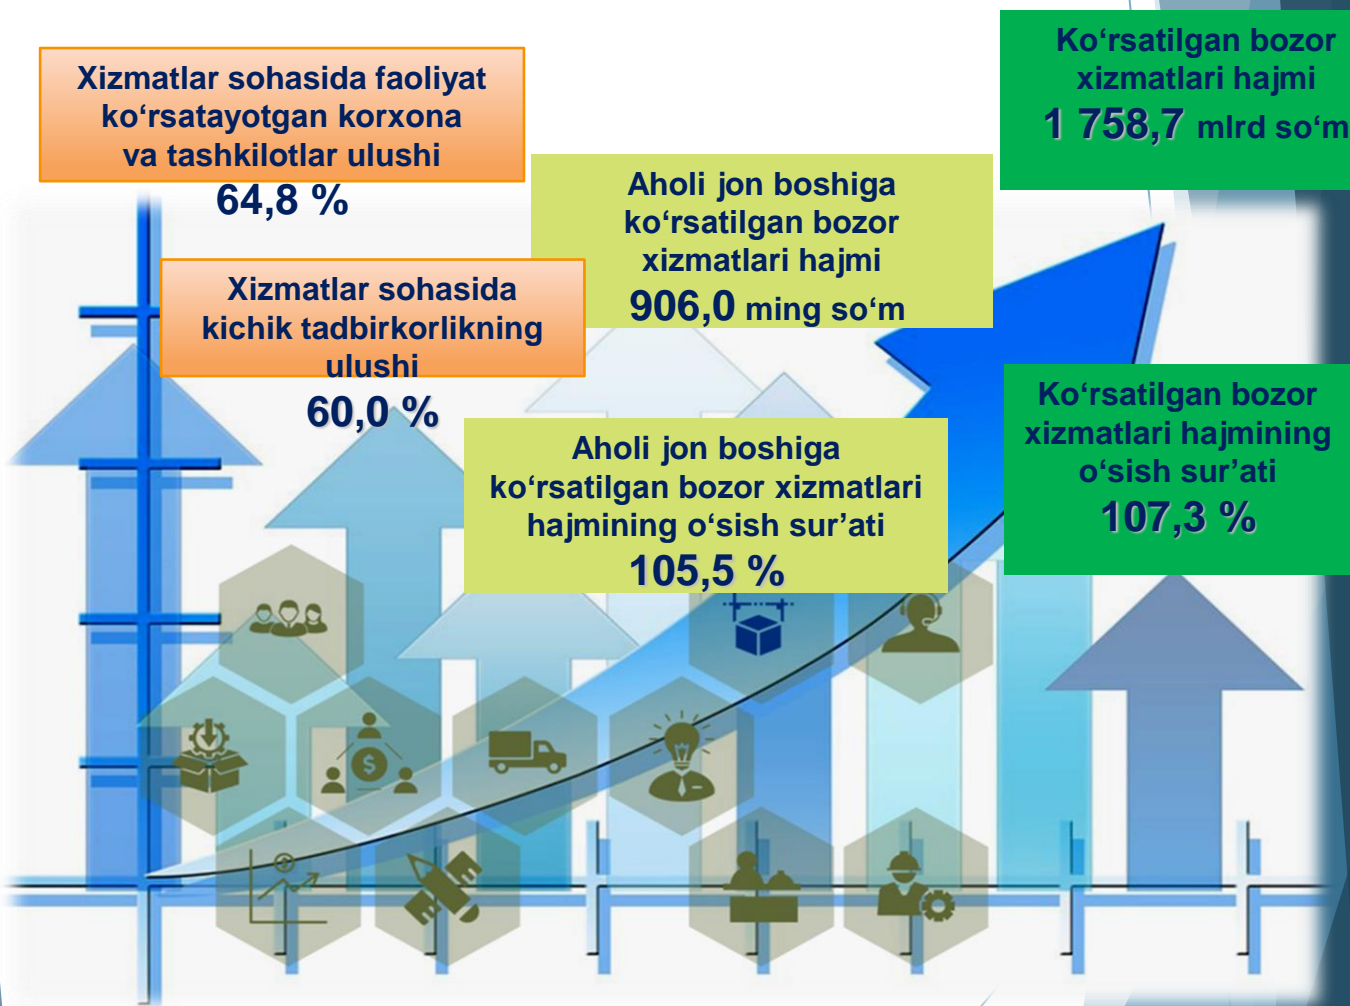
Xizmatlar sohasida faoliyat ko‘rsatayotgan korxona va tashkilotlar ulushi
64,8 %

Ko‘rsatilgan bozor xizmatlari hajmi
1 758,7 mlrd so‘m

Aholi jon boshiga ko‘rsatilgan bozor xizmatlari hajmi
906,0 ming so‘m

Xizmatlar sohasida kichik tadbirkorlikning ulushi
60,0 %

Ko‘rsatilgan bozor xizmatlari hajmining o‘sish sur’ati
107,3 %

Aholi jon boshiga ko‘rsatilgan bozor xizmatlari hajmining o‘sish sur’ati
105,5 %